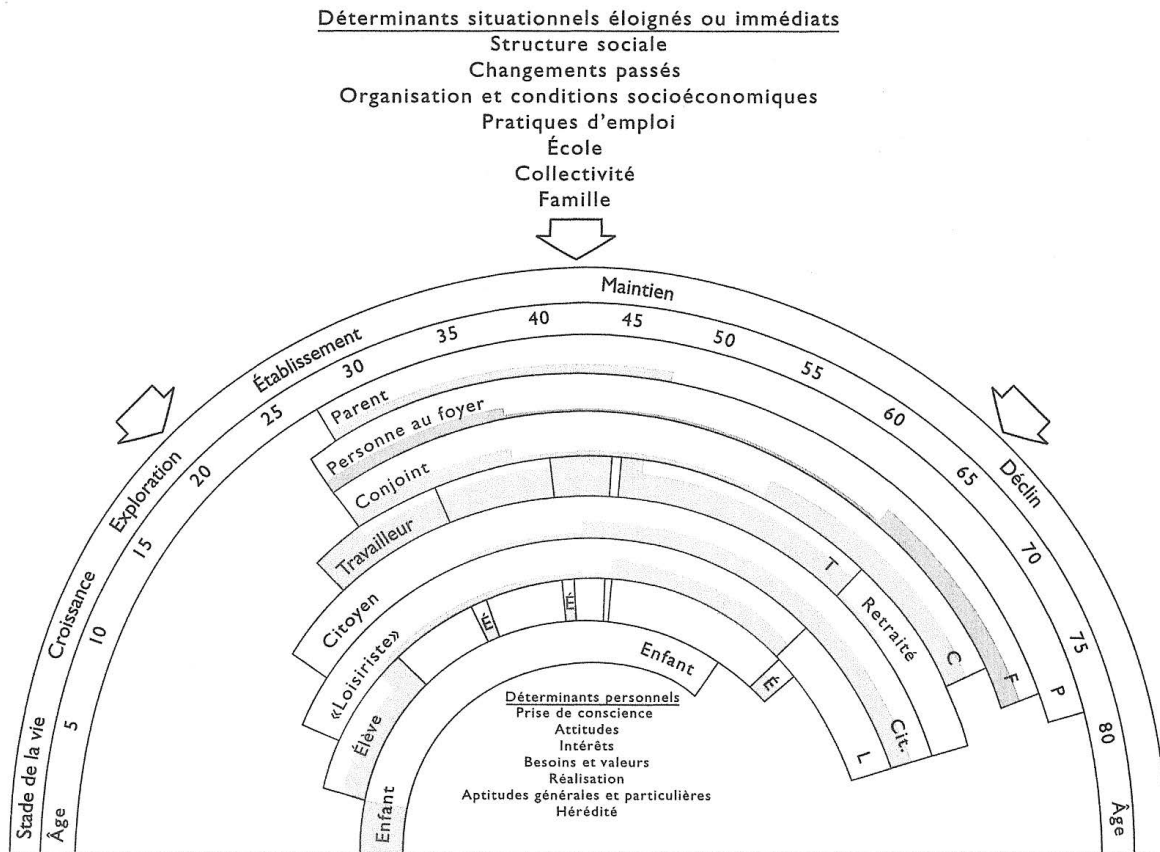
Déterminants situationnels éloignés ou immédiats
Structure sociale
Changements passés
Organisation et conditions socioéconomiques
Pratiques d'emploi
École
Collectivité
Famille

Maintien
Établissement
Exploration
Croissance
Stade de la vie
Déclin

Âge 5 10 15 20 25 30 35 40 45 50 55 60 65 70 75 80 Âge

Parent
Personne au foyer
Conjoint
Travailleur
Citoyen
«Loisiriste»
Élève
Enfant
Enfant
É.
É.
É.
T
Retraité
C
F
P
Cit.
L

Déterminants personnels
Prise de conscience
Attitudes
Intérêts
Besoins et valeurs
Réalisation
Aptitudes générales et particulières
Hérédité